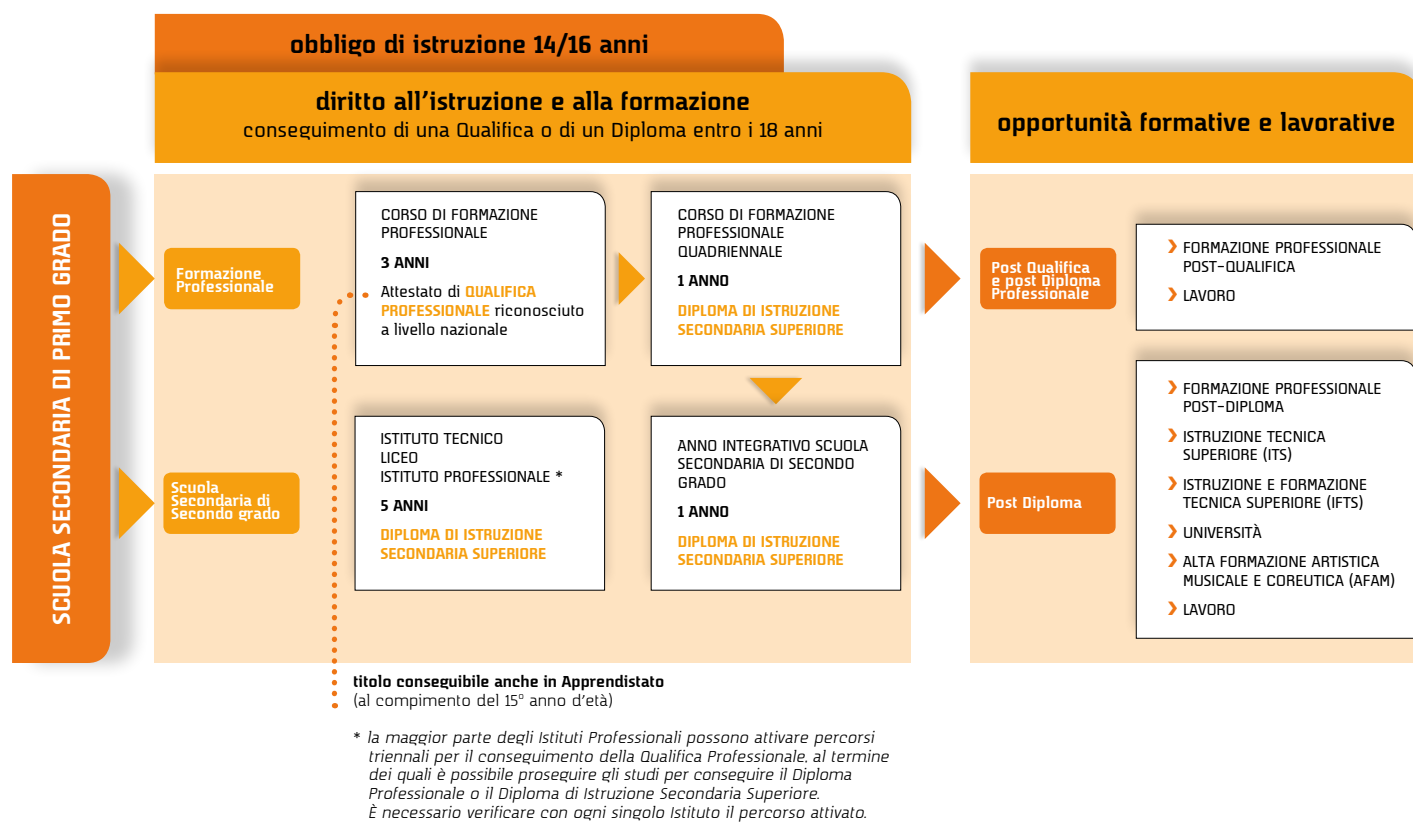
obbligo di istruzione 14/16 anni

diritto all'istruzione e alla formazione
conseguimento di una Qualifica o di un Diploma entro i 18 anni

opportunità formative e lavorative

SCUOLA SECONDARIA DI PRIMO GRADO

Formazione Professionale

CORSO DI FORMAZIONE PROFESSIONALE

3 ANNI

Attestato di QUALIFICA PROFESSIONALE riconosciuto a livello nazionale

CORSO DI FORMAZIONE PROFESSIONALE QUADRIENNALE

1 ANNO

DIPLOMA DI ISTRUZIONE SECONDARIA SUPERIORE

Post Qualifica e post Diploma Professionale

› FORMAZIONE PROFESSIONALE POST-QUALIFICA

› LAVORO

Scuola Secondaria di Secondo grado

ISTITUTO TECNICO
LICEO
ISTITUTO PROFESSIONALE *

5 ANNI

DIPLOMA DI ISTRUZIONE SECONDARIA SUPERIORE

ANNO INTEGRATIVO SCUOLA SECONDARIA DI SECONDO GRADO

1 ANNO

DIPLOMA DI ISTRUZIONE SECONDARIA SUPERIORE

Post Diploma

› FORMAZIONE PROFESSIONALE POST-DIPLOMA

› ISTRUZIONE TECNICA SUPERIORE (ITS)

› ISTRUZIONE E FORMAZIONE TECNICA SUPERIORE (IFTS)

› UNIVERSITÀ

› ALTA FORMAZIONE ARTISTICA MUSICALE E COREUTICA (AFAM)

› LAVORO

titolo conseguibile anche in Apprendistato
(al compimento del 15° anno d'età)

* la maggior parte degli Istituti Professionali possono attivare percorsi triennali per il conseguimento della Qualifica Professionale, al termine dei quali è possibile proseguire gli studi per conseguire il Diploma Professionale o il Diploma di Istruzione Secondaria Superiore.
È necessario verificare con ogni singolo Istituto il percorso attivato.